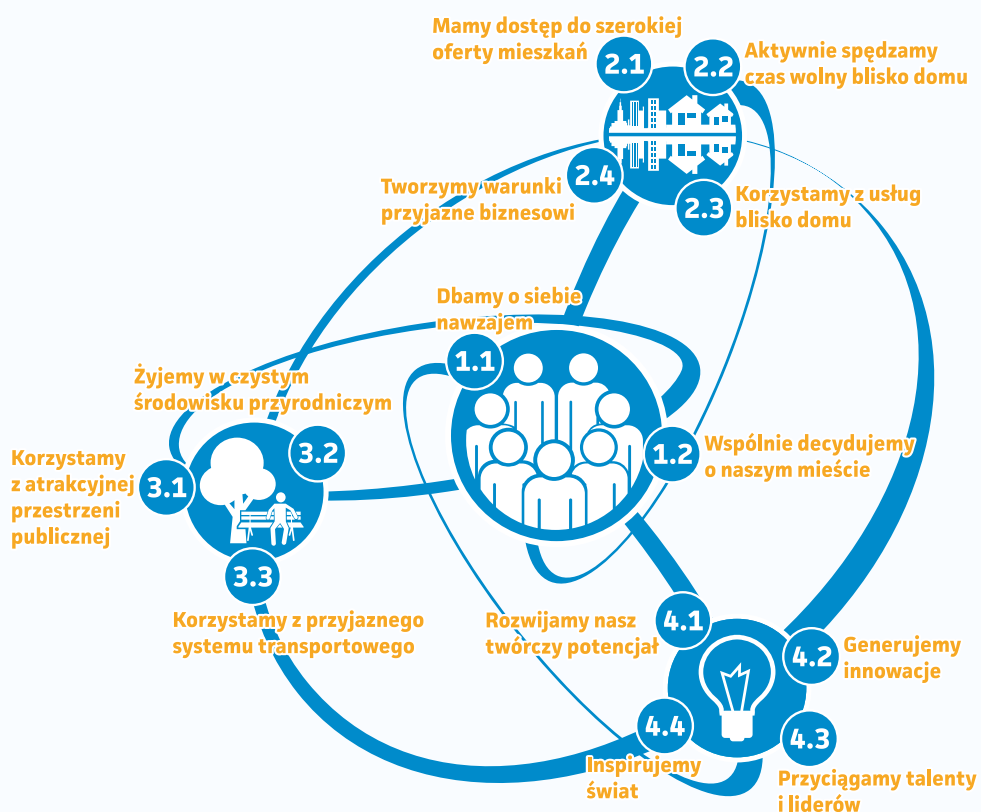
Mamy dostęp do szerokiej oferty mieszkań

2.1

2.2

Aktywnie spędzamy czas wolny blisko domu

2.4

Tworzymy warunki przyjazne biznesowi

2.3

Korzystamy z usług blisko domu

Dbamy o siebie nawzajem

1.1

Żyjemy w czystym środowisku przyrodniczym

3.2

Korzystamy z atrakcyjnej przestrzeni publicznej

3.1

1.2

Wspólnie decydujemy o naszym mieście

3.3

Korzystamy z przyjaznego systemu transportowego

Rozwijamy nasz twórczy potencjał

4.1

4.2

Generujemy innowacje

4.4

4.3

Inspirujemy świat

Przyciągamy talenty i liderów